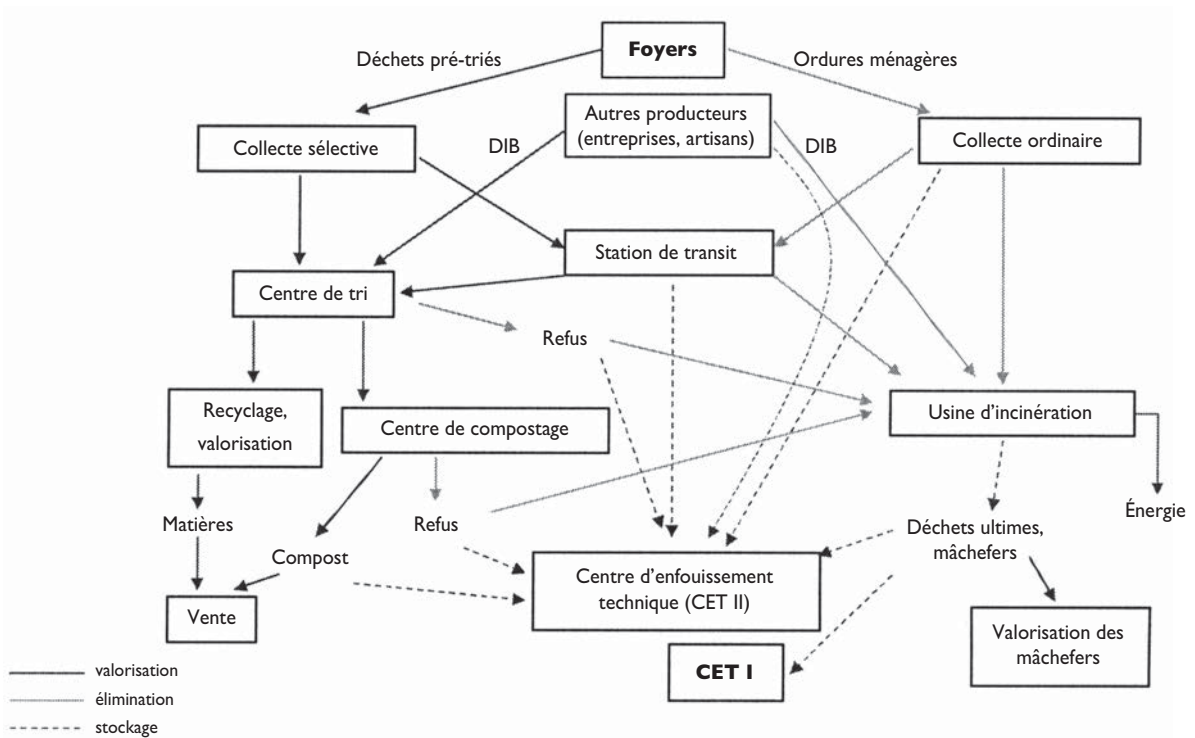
Foyers

Déchets pré-triés

Ordures ménagères

Autres producteurs (entreprises, artisans)

DIB

DIB

Collecte sélective

Collecte ordinaire

Station de transit

Centre de tri

Refus

Recyclage, valorisation

Centre de compostage

Usine d'incinération

Matières

Refus

Compost

Déchets ultimes, mâchefers

Énergie

Vente

Centre d'enfouissement technique (CET II)

Valorisation des mâchefers

CET I

valorisation

élimination

stockage